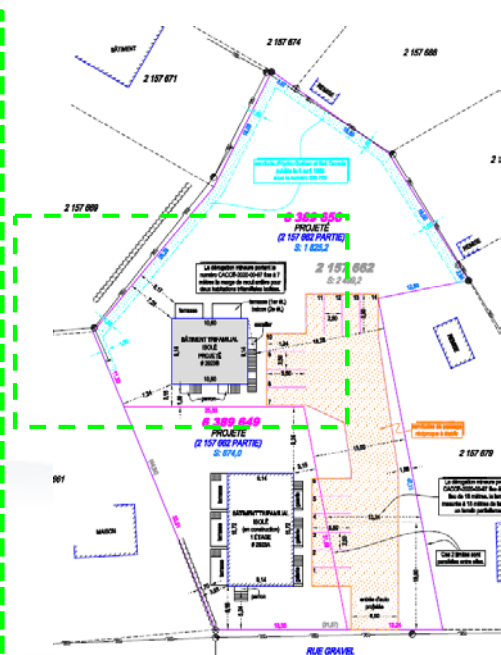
BÂTIMENT

2 157 674

2 157 688

2 157 671

2 157 689

6 389 650
PROJETÉ
(2 157 662 PARTIE)
S: 1 825,2

2 157 662
S: 2 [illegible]

La dérogation mineure portant le numéro CACCE-2020-00-47 fixe à 7 mètres la marge de recul arrière pour deux habitations unifamiliales isolées.

BÂTIMENT TRIFAMILIAL ISOLÉ PROJETÉ
# 2020A

10,80

6 389 649
PROJETÉ
(2 157 662 PARTIE)
S: 874,0

2 157 679

BÂTIMENT TRIFAMILIAL ISOLÉ
(en construction)
1 ÉTAGE
# 2020A

MAISON

981

Ces 2 droits sont parallèles entre elles.

RUE GRAVEL